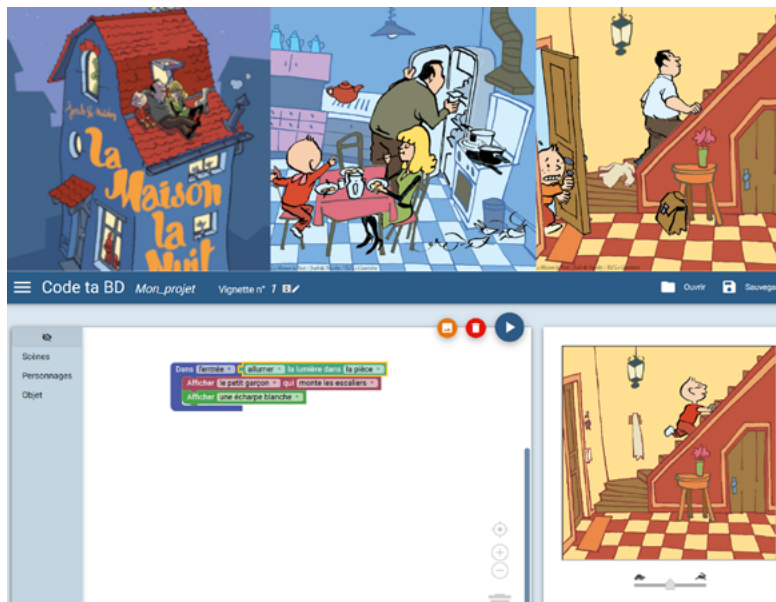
La Maison la Nuit

Code ta BD Mon_projet Vignette n° 1

Ouvrir Sauvegar

Scènes
Personnages
Objet

Dans l'entrée allumer la lumière dans la pièce
Afficher le petit garçon qui monte les escaliers
Afficher une écharpe blanche